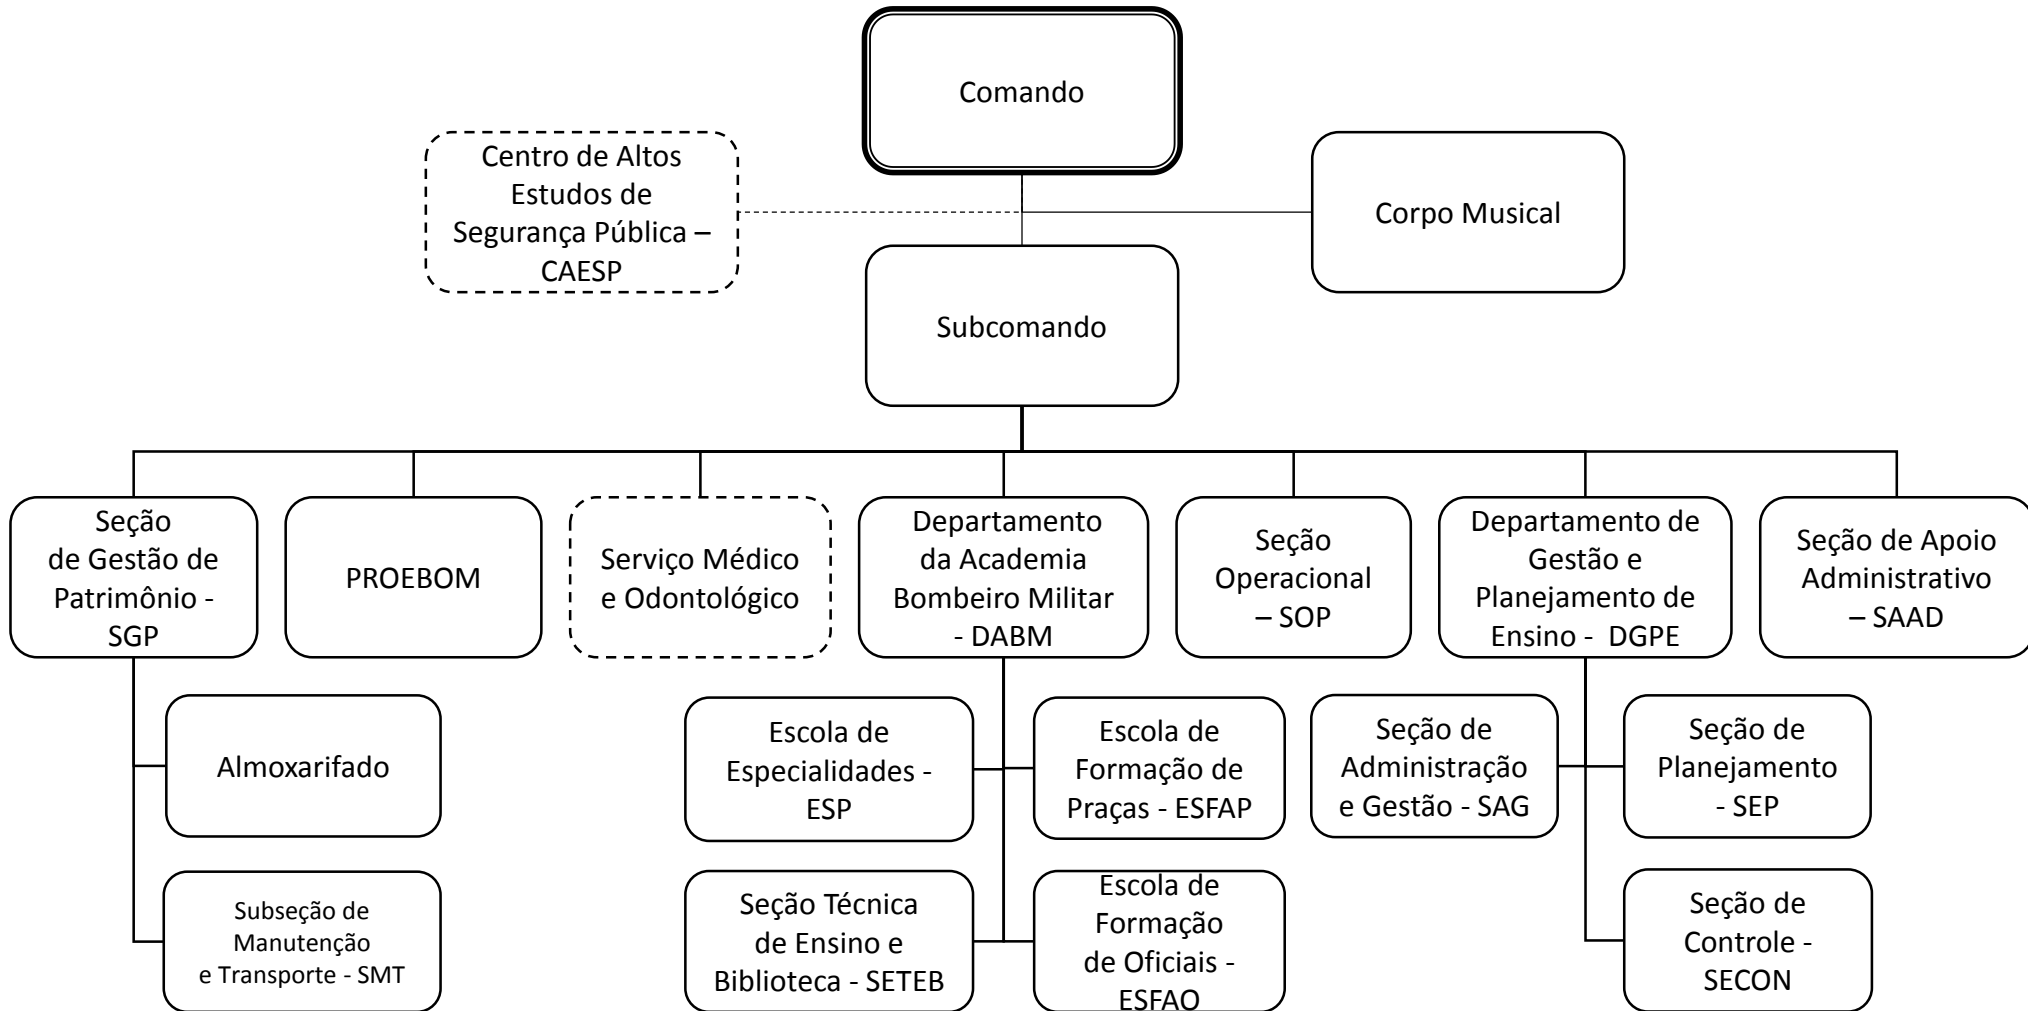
Comando

Centro de Altos Estudos de Segurança Pública – CAESP

Corpo Musical

Subcomando

Seção de Gestão de Patrimônio - SGP

PROEBOM

Serviço Médico e Odontológico

Departamento da Academia Bombeiro Militar - DABM

Seção Operacional – SOP

Departamento de Gestão e Planejamento de Ensino - DGPE

Seção de Apoio Administrativo – SAAD

Almoxarifado

Subseção de Manutenção e Transporte - SMT

Escola de Especialidades - ESP

Escola de Formação de Praças - ESFAP

Seção Técnica de Ensino e Biblioteca - SETEB

Escola de Formação de Oficiais - ESFAO

Seção de Administração e Gestão - SAG

Seção de Planejamento - SEP

Seção de Controle - SECON